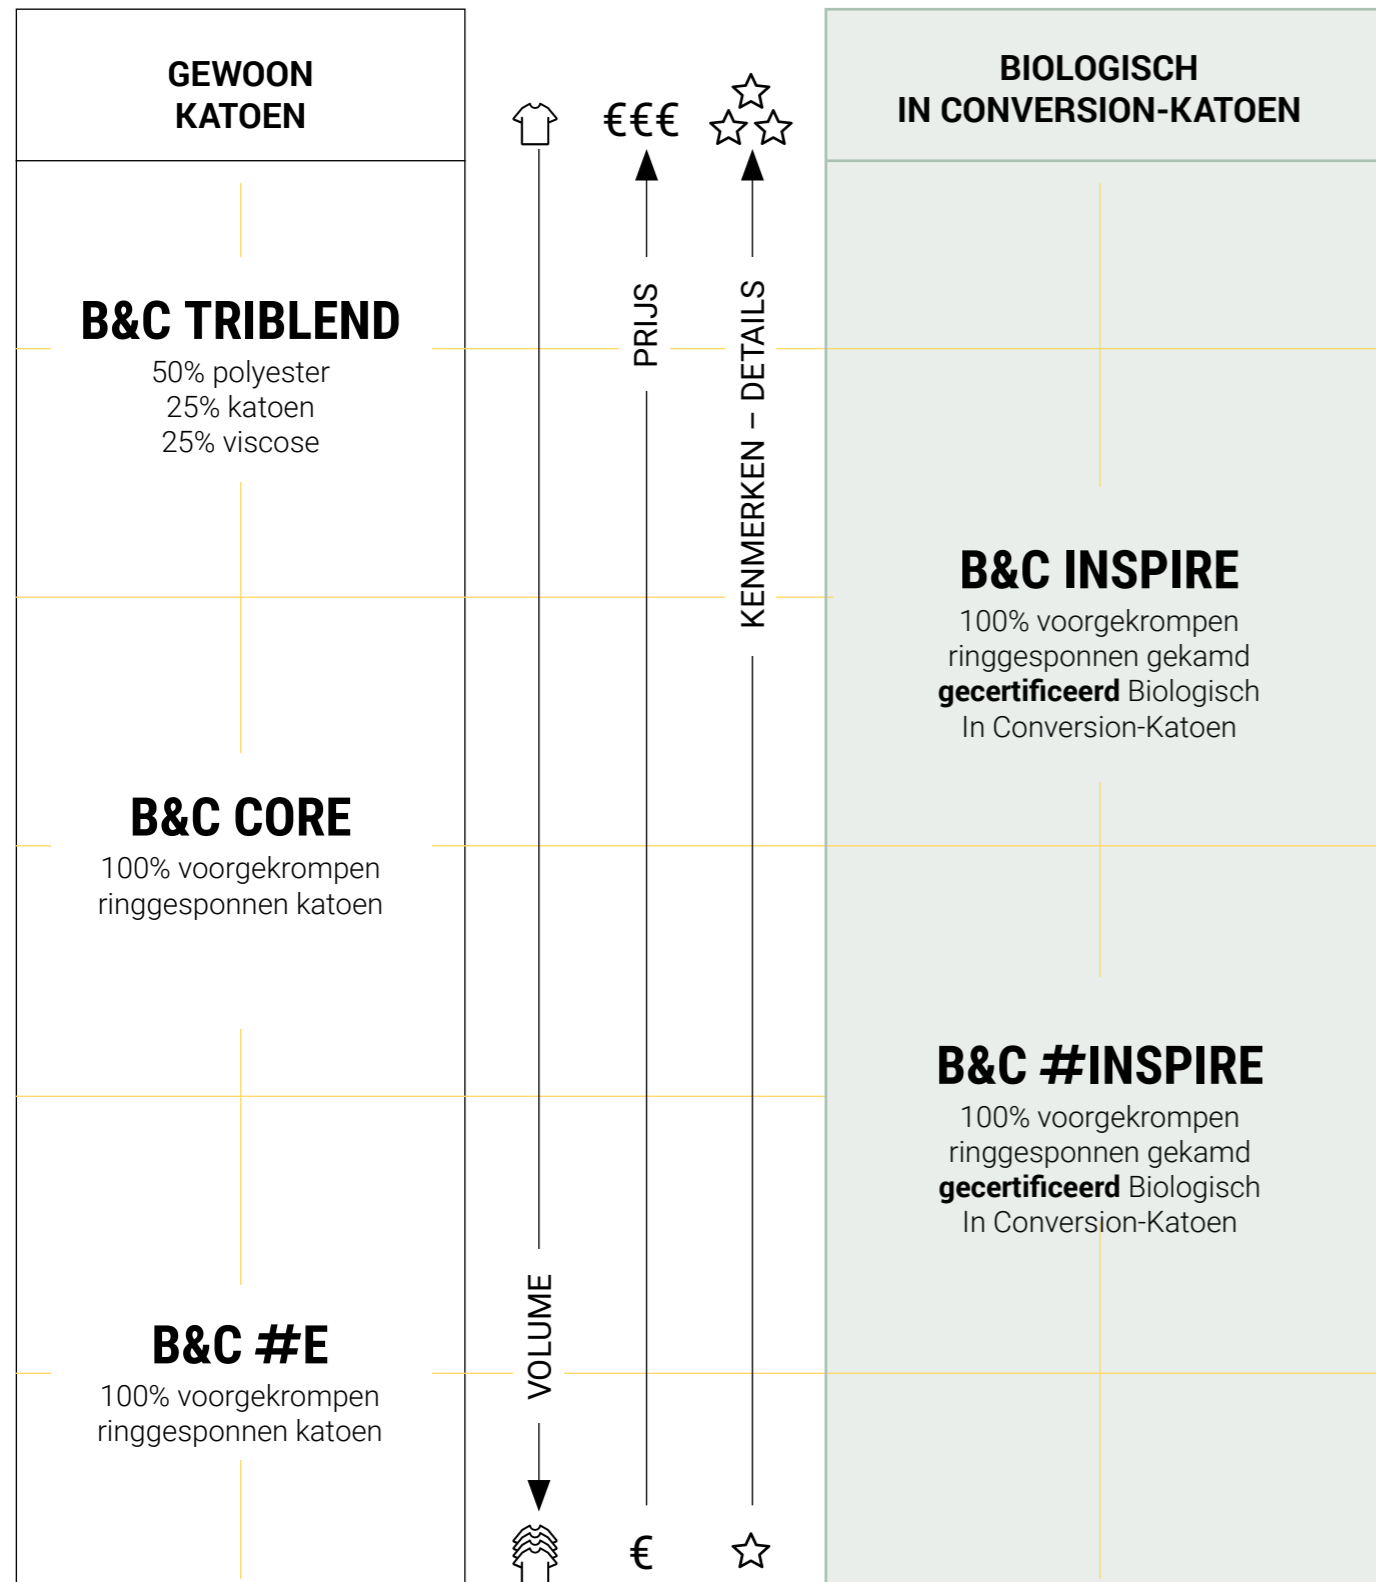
GEWOON KATOEN

€€€

BIOLOGISCH IN CONVERSION-KATOEN

PRIJS

KENMERKEN – DETAILS

VOLUME

B&C TRIBLEND
50% polyester
25% katoen
25% viscose

B&C INSPIRE
100% voorgekrompen ringgesponnen gekamd **gecertificeerd** Biologisch In Conversion-Katoen

B&C CORE
100% voorgekrompen ringgesponnen katoen

B&C #INSPIRE
100% voorgekrompen ringgesponnen gekamd **gecertificeerd** Biologisch In Conversion-Katoen

B&C #E
100% voorgekrompen ringgesponnen katoen

€